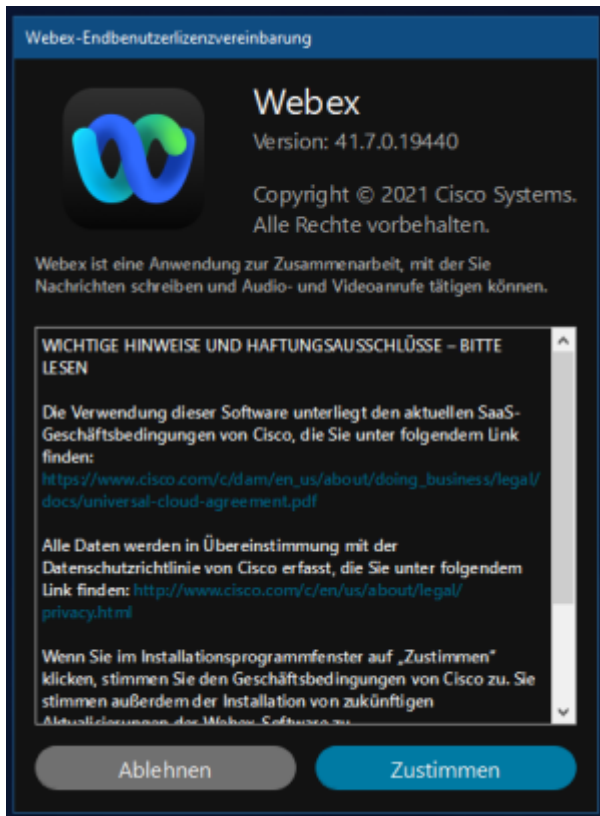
Webex-Endbenutzerlizenzvereinbarung

Webex
Version: 41.7.0.19440

Copyright © 2021 Cisco Systems. Alle Rechte vorbehalten.

Webex ist eine Anwendung zur Zusammenarbeit, mit der Sie Nachrichten schreiben und Audio- und Videoanrufe tätigen können.

WICHTIGE HINWEISE UND HAFTUNGSAUSSCHLÜSSE – BITTE LESEN

Die Verwendung dieser Software unterliegt den aktuellen SaaS-Geschäftsbedingungen von Cisco, die Sie unter folgendem Link finden: https://www.cisco.com/c/dam/en_us/about/doing_business/legal/docs/universal-cloud-agreement.pdf

Alle Daten werden in Übereinstimmung mit der Datenschutzrichtlinie von Cisco erfasst, die Sie unter folgendem Link finden: http://www.cisco.com/c/en/us/about/legal/privacy.html

Wenn Sie im Installationsprogrammfenster auf „Zustimmen" klicken, stimmen Sie den Geschäftsbedingungen von Cisco zu. Sie stimmen außerdem der Installation von zukünftigen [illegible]

Ablehnen
Zustimmen